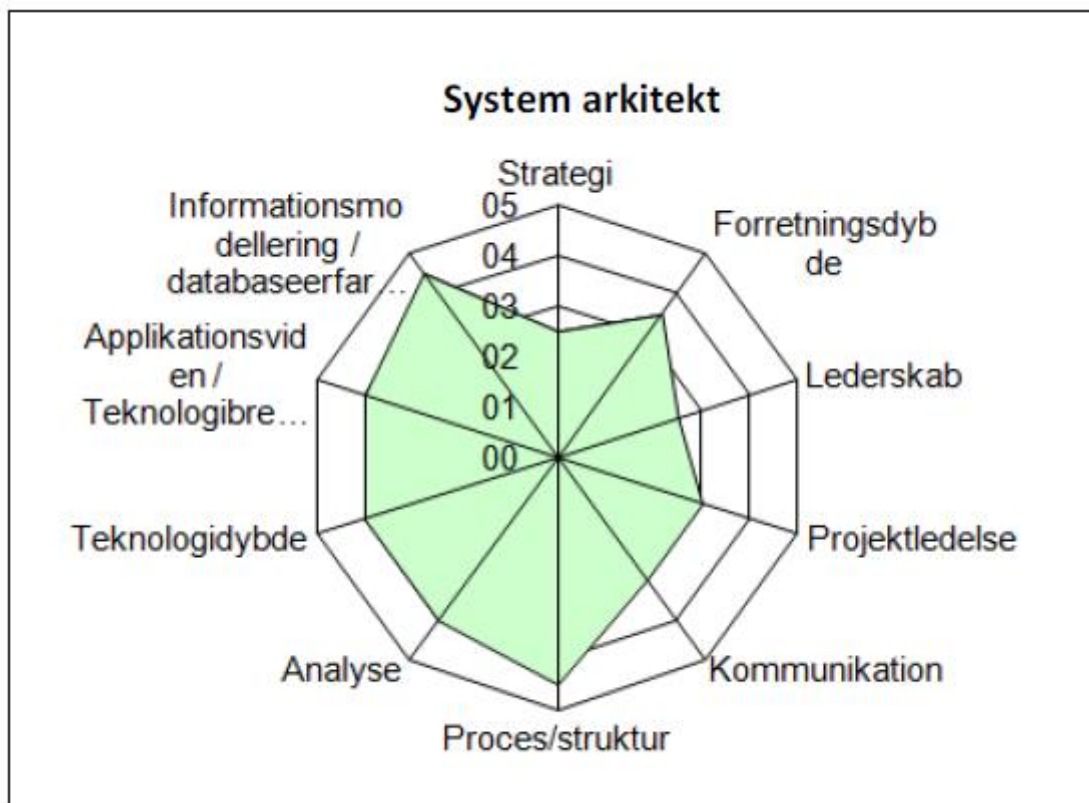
System arkitekt

Strategi
Forretningsdybde
Lederskab
Projektledelse
Kommunikation
Proces/struktur
Analyse
Teknologidybde
Applikationsviden / Teknologibre…
Informationsmodellering / databaseerfar…

05
04
03
02
01
00